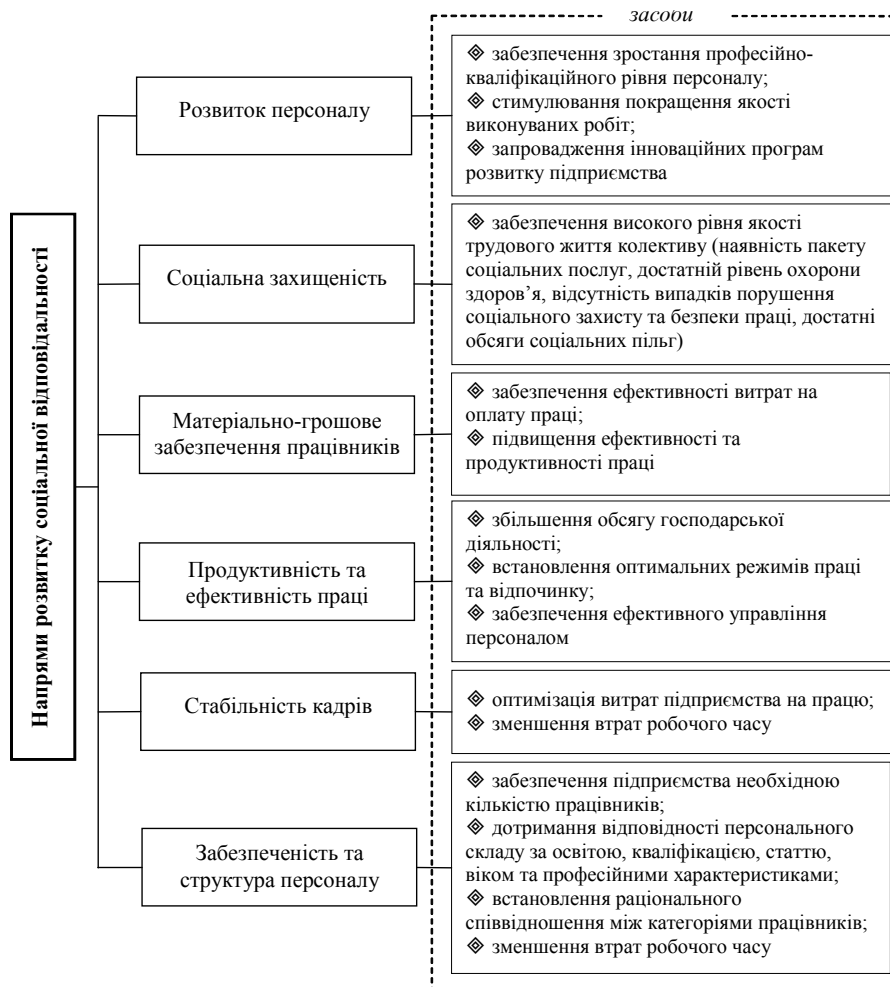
засоби

Напрями розвитку соціальної відповідальності

Розвиток персоналу

◈ забезпечення зростання професійно-кваліфікаційного рівня персоналу;
◈ стимулювання покращення якості виконуваних робіт;
◈ запровадження інноваційних програм розвитку підприємства

Соціальна захищеність

◈ забезпечення високого рівня якості трудового життя колективу (наявність пакету соціальних послуг, достатній рівень охорони здоров'я, відсутність випадків порушення соціального захисту та безпеки праці, достатні обсяги соціальних пільг)

Матеріально-грошове забезпечення працівників

◈ забезпечення ефективності витрат на оплату праці;
◈ підвищення ефективності та продуктивності праці

Продуктивність та ефективність праці

◈ збільшення обсягу господарської діяльності;
◈ встановлення оптимальних режимів праці та відпочинку;
◈ забезпечення ефективного управління персоналом

Стабільність кадрів

◈ оптимізація витрат підприємства на працю;
◈ зменшення втрат робочого часу

Забезпеченість та структура персоналу

◈ забезпечення підприємства необхідною кількістю працівників;
◈ дотримання відповідності персонального складу за освітою, кваліфікацією, статтю, віком та професійними характеристиками;
◈ встановлення раціонального співвідношення між категоріями працівників;
◈ зменшення втрат робочого часу